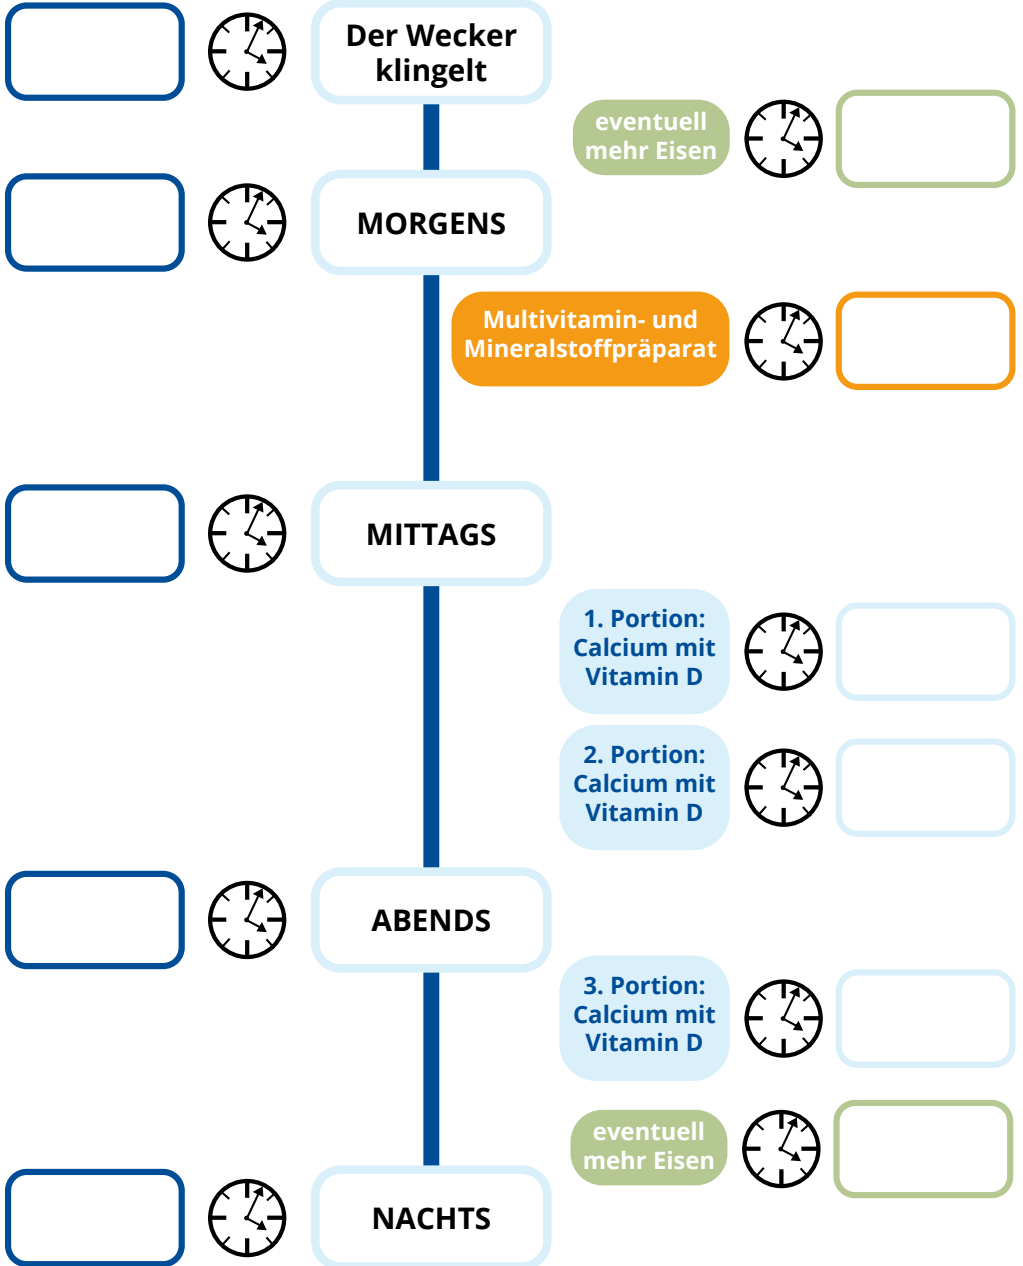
Der Wecker klingelt

eventuell mehr Eisen

MORGENS

Multivitamin- und Mineralstoffpräparat

MITTAGS

1. Portion: Calcium mit Vitamin D

2. Portion: Calcium mit Vitamin D

ABENDS

3. Portion: Calcium mit Vitamin D

eventuell mehr Eisen

NACHTS